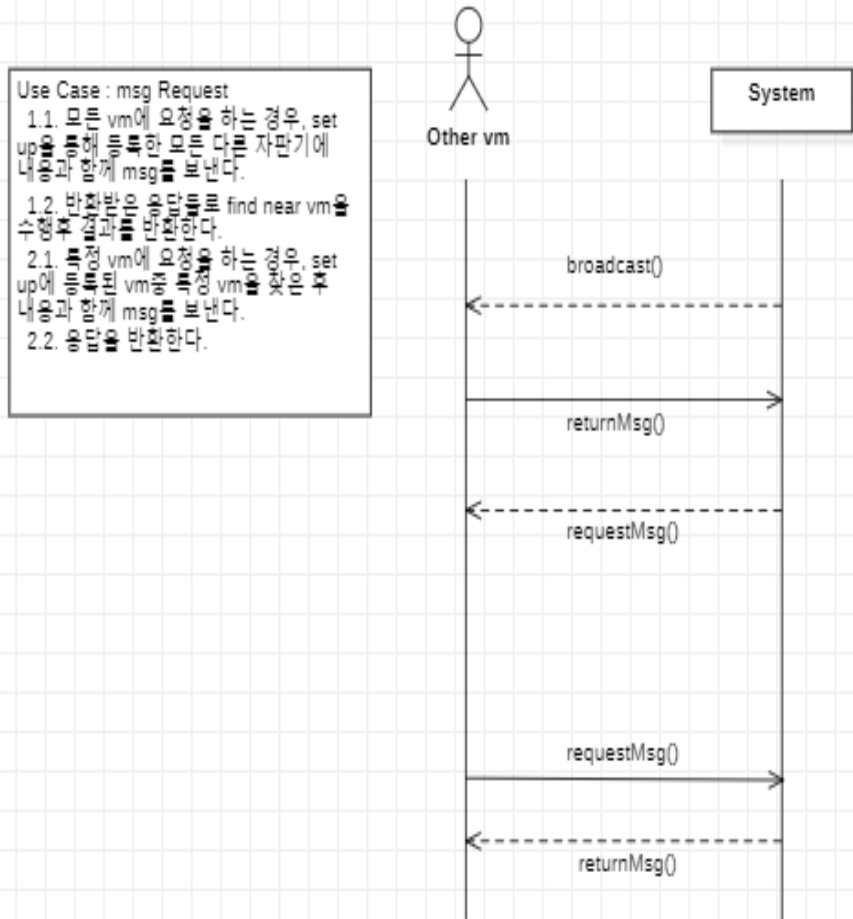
Use Case : msg Request
1.1. 모든 vm에 요청을 하는 경우, set up을 통해 등록한 모든 다른 자판기에 내용과 함께 msg를 보낸다.
1.2. 반환받은 응답들로 find near vm을 수행후 결과를 반환한다.
2.1. 특정 vm에 요청을 하는 경우, set up에 등록된 vm중 특정 vm을 찾은 후 내용과 함께 msg를 보낸다.
2.2. 응답을 반환한다.

Other vm

System

broadcast()

returnMsg()

requestMsg()

requestMsg()

returnMsg()